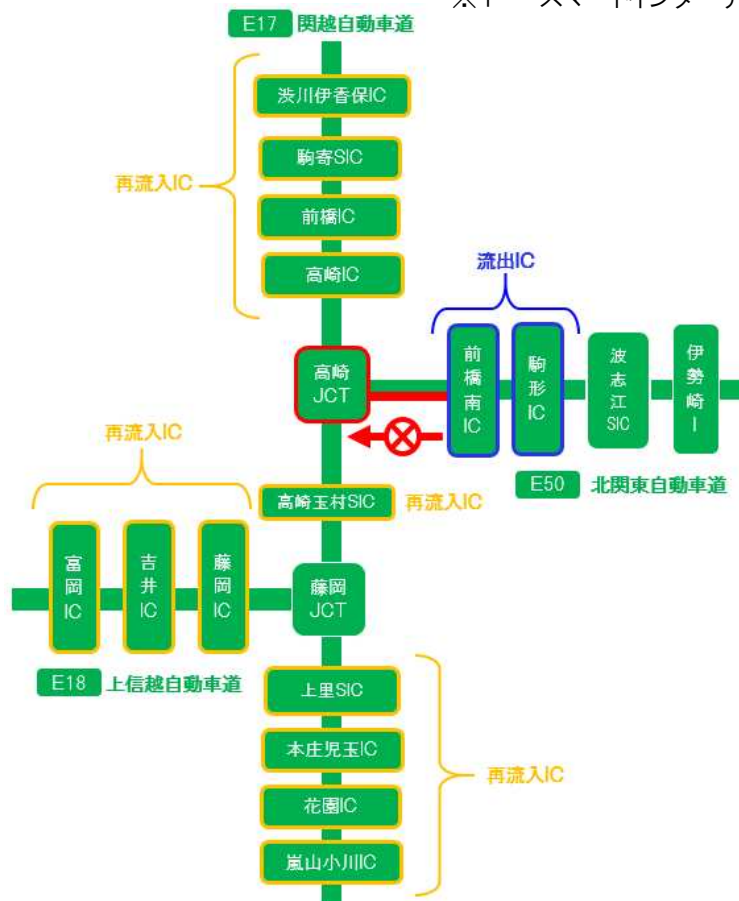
※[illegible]スマートインター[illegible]

E17 関越自動車道

渋川伊香保IC
駒寄SIC
前橋IC
高崎IC

再流入IC

流出IC

高崎JCT

前橋南IC
駒形IC
波志江SIC
伊勢崎I

E50 北関東自動車道

再流入IC

高崎玉村SIC 再流入IC

富岡IC
吉井IC
藤岡IC
藤岡JCT

E18 上信越自動車道

上里SIC
本庄児玉IC
花園IC
嵐山小川IC

再流入IC